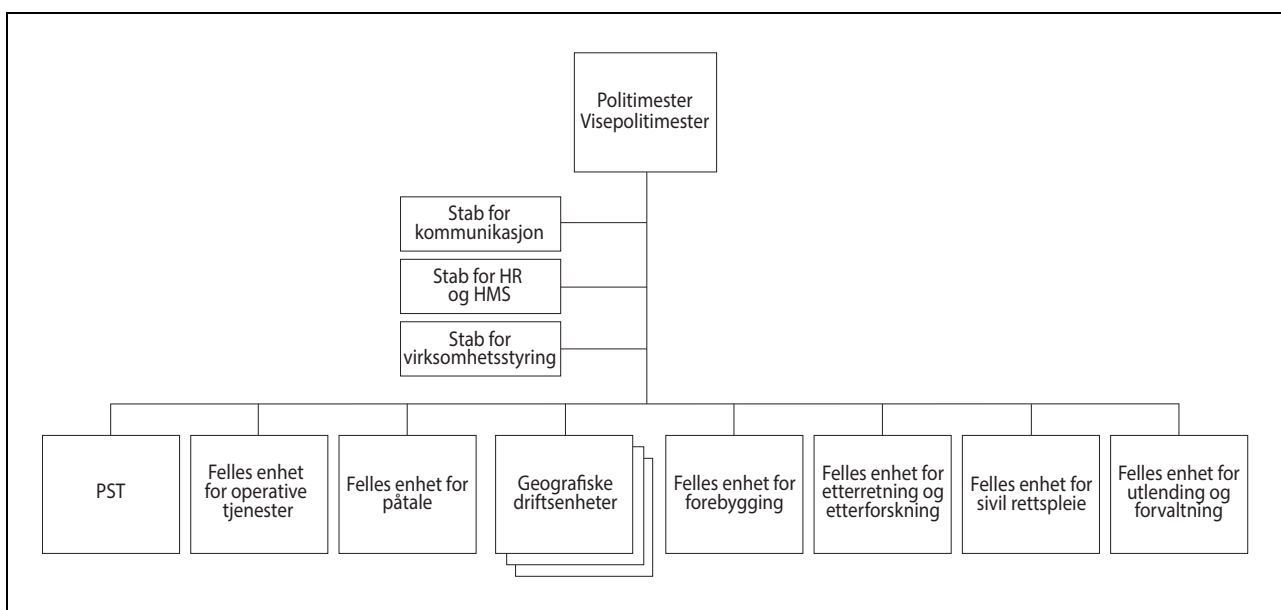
Politimester
Visepolitimester

Stab for kommunikasjon

Stab for HR og HMS

Stab for virksomhetsstyring

PST

Felles enhet for operative tjenester

Felles enhet for påtale

Geografiske driftsenheter

Felles enhet for forebygging

Felles enhet for etterretning og etterforskning

Felles enhet for sivil rettspleie

Felles enhet for utlending og forvaltning